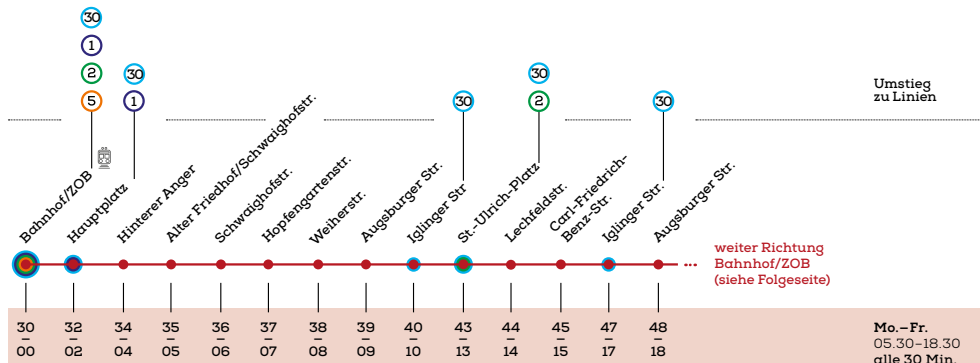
30
1
2
5
30
1
30
30
2
30

Umstieg zu Linien

Bahnhof/ZOB
Hauptplatz
Hinterer Anger
Alter Friedhof/Schwaighofstr.
Schwaighofstr.
Hopfengartenstr.
Weiherstr.
Augsburger Str.
Iglinger Str
St.-Ulrich-Platz
Lechfeldstr.
Carl-Friedrich-Benz-Str.
Iglinger Str.
Augsburger Str.

weiter Richtung Bahnhof/ZOB (siehe Folgeseite)

| 30 | 32 | 34 | 35 | 36 | 37 | 38 | 39 | 40 | 43 | 44 | 45 | 47 | 48 |
|---|---|---|---|---|---|---|---|---|---|---|---|---|---|
| 00 | 02 | 04 | 05 | 06 | 07 | 08 | 09 | 10 | 13 | 14 | 15 | 17 | 18 |

Mo.–Fr.
05.30–18.30
alle 30 Min.